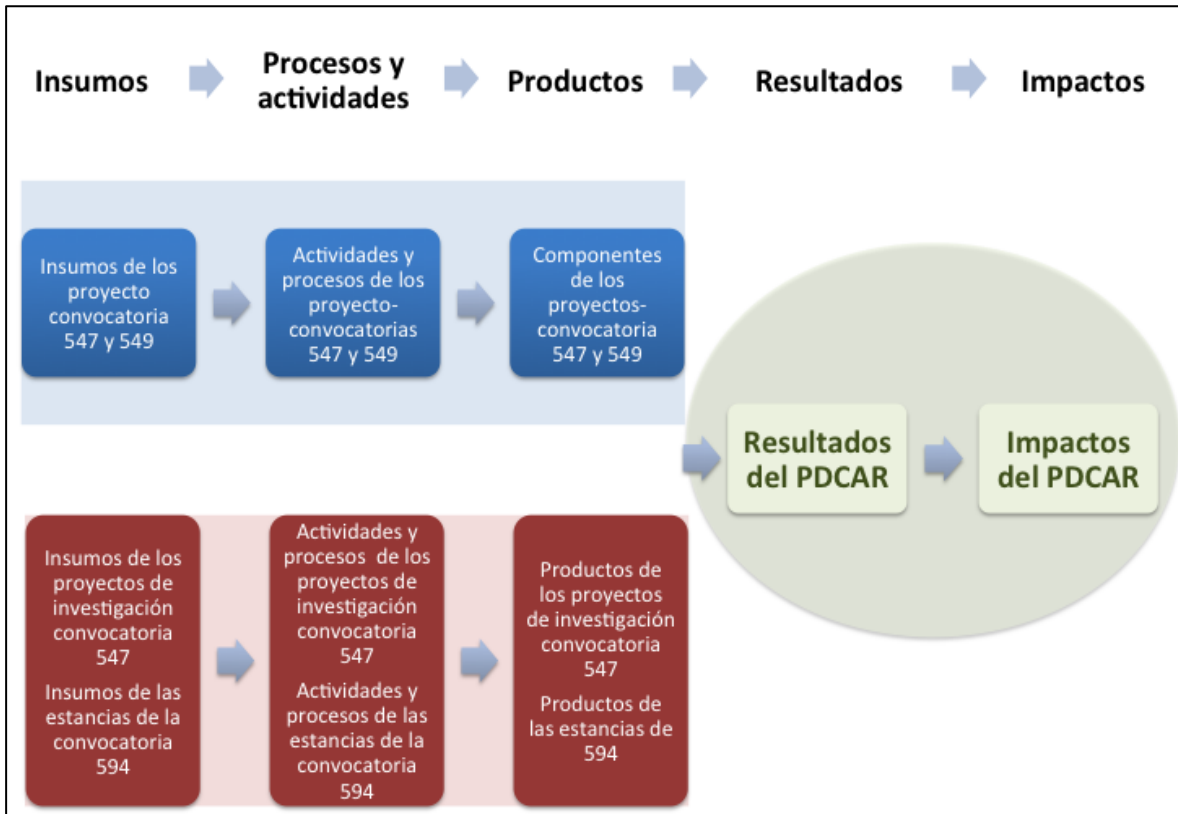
Insumos

Procesos y actividades

Productos

Resultados

Impactos

Insumos de los proyecto convocatoria 547 y 549

Actividades y procesos de los proyecto-convocatorias 547 y 549

Componentes de los proyectos-convocatoria 547 y 549

Resultados del PDCAR

Impactos del PDCAR

Insumos de los proyectos de investigación convocatoria 547

Insumos de las estancias de la convocatoria 594

Actividades y procesos de los proyectos de investigación convocatoria 547

Actividades y procesos de las estancias de la convocatoria 594

Productos de los proyectos de investigación convocatoria 547

Productos de las estancias de 594